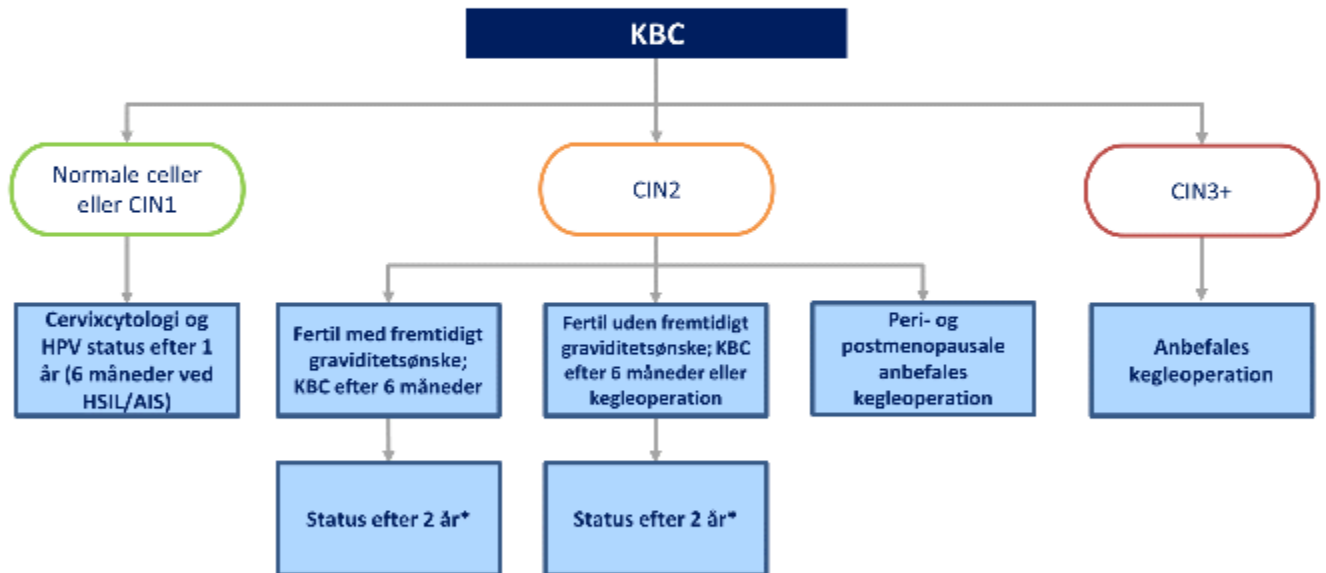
KBC

Normale celler eller CIN1

CIN2

CIN3+

Cervixcytologi og HPV status efter 1 år (6 måneder ved HSIL/AIS)

Fertil med fremtidigt graviditetsønske; KBC efter 6 måneder

Fertil uden fremtidigt graviditetsønske; KBC efter 6 måneder eller kegleoperation

Peri- og postmenopausale anbefales kegleoperation

Anbefales kegleoperation

Status efter 2 år*

Status efter 2 år*